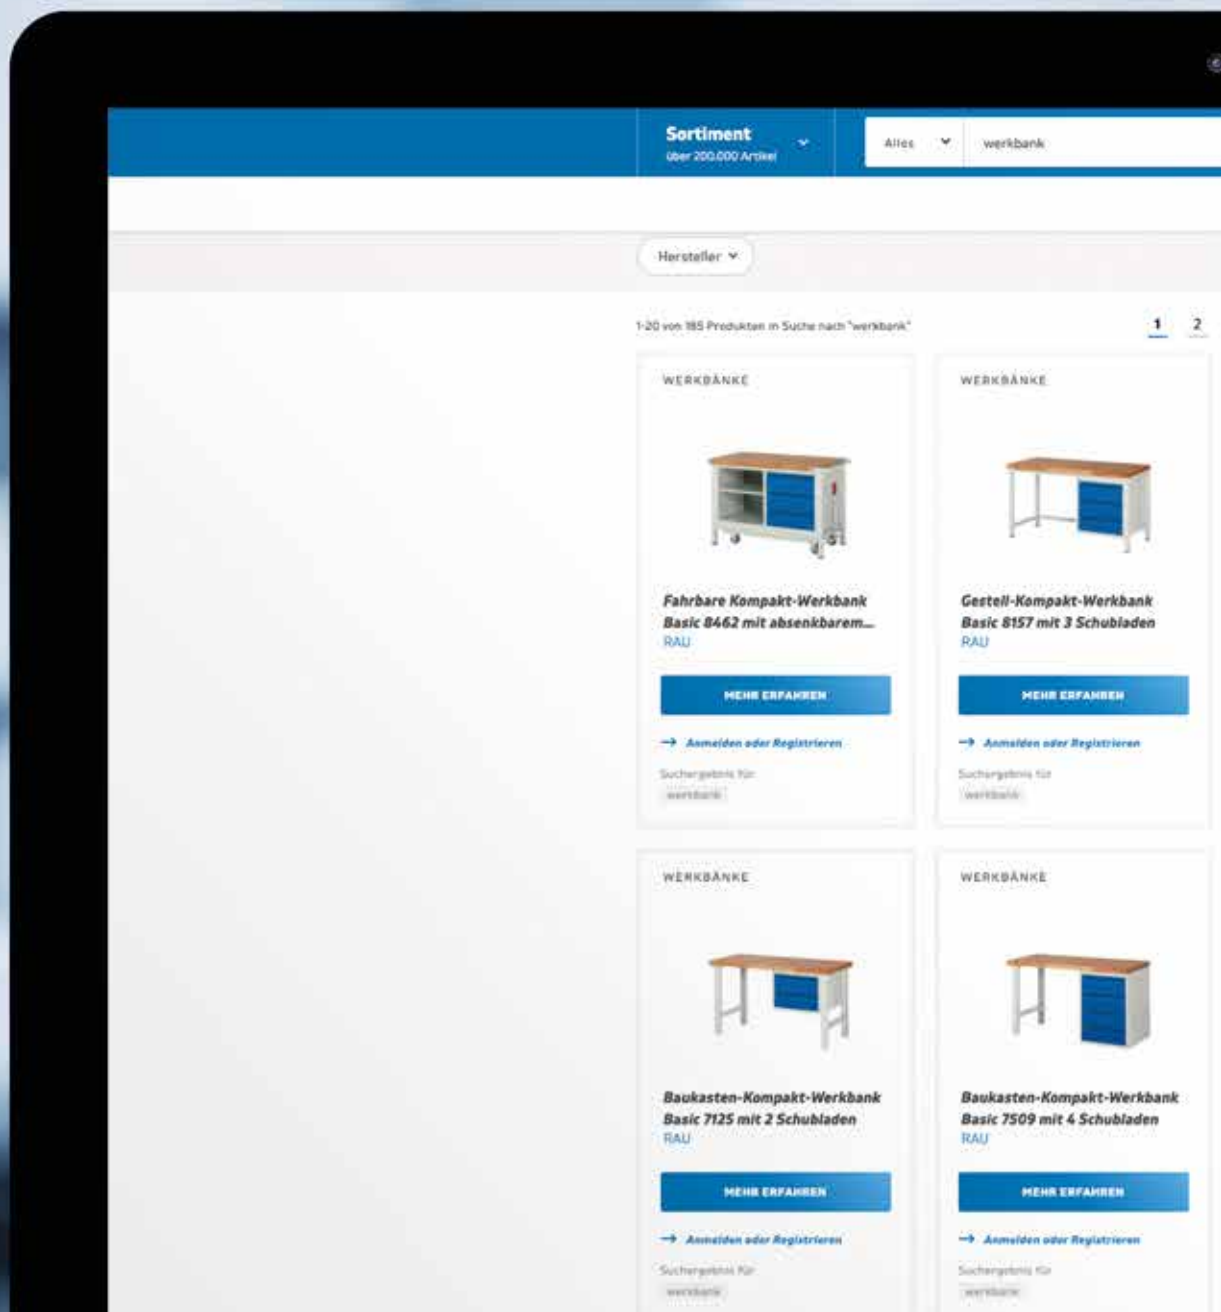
Sortiment
über 200.000 Artikel

Alles

werkbank

Hersteller

1-20 von 185 Produkten in Suche nach "werkbank"

1 2

WERKBÄNKE

Fahrbare Kompakt-Werkbank Basic 8462 mit absenkbarem...
RAU

MEHR ERFAHREN

→ Anmelden oder Registrieren

Suchergebnis für
werkbank

WERKBÄNKE

Gestell-Kompakt-Werkbank Basic 8157 mit 3 Schubladen
RAU

MEHR ERFAHREN

→ Anmelden oder Registrieren

Suchergebnis für
werkbank

WERKBÄNKE

Baukasten-Kompakt-Werkbank Basic 7125 mit 2 Schubladen
RAU

MEHR ERFAHREN

→ Anmelden oder Registrieren

Suchergebnis für
werkbank

WERKBÄNKE

Baukasten-Kompakt-Werkbank Basic 7509 mit 4 Schubladen
RAU

MEHR ERFAHREN

→ Anmelden oder Registrieren

Suchergebnis für
werkbank